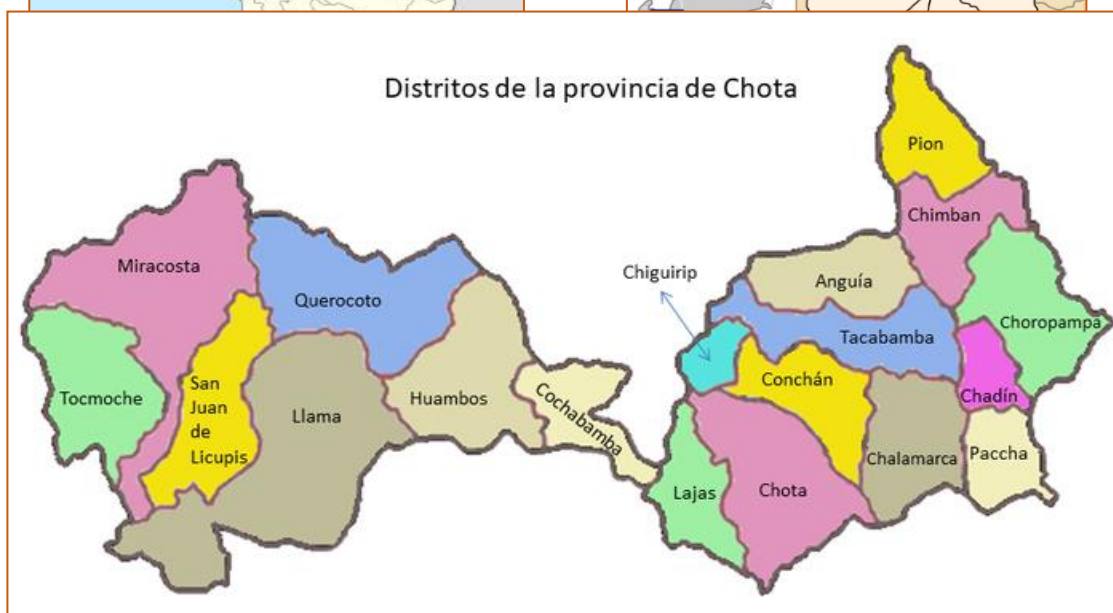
Distritos de la provincia de Chota

Pion

Chimban

Miracosta

Querocoto

Chiguirip

Anguía

Choropampa

Tacabamba

Tocmoche

San Juan de Licupis

Llama

Huambos

Cochabamba

Conchán

Chadín

Chalamarca

Paccha

Lajas

Chota